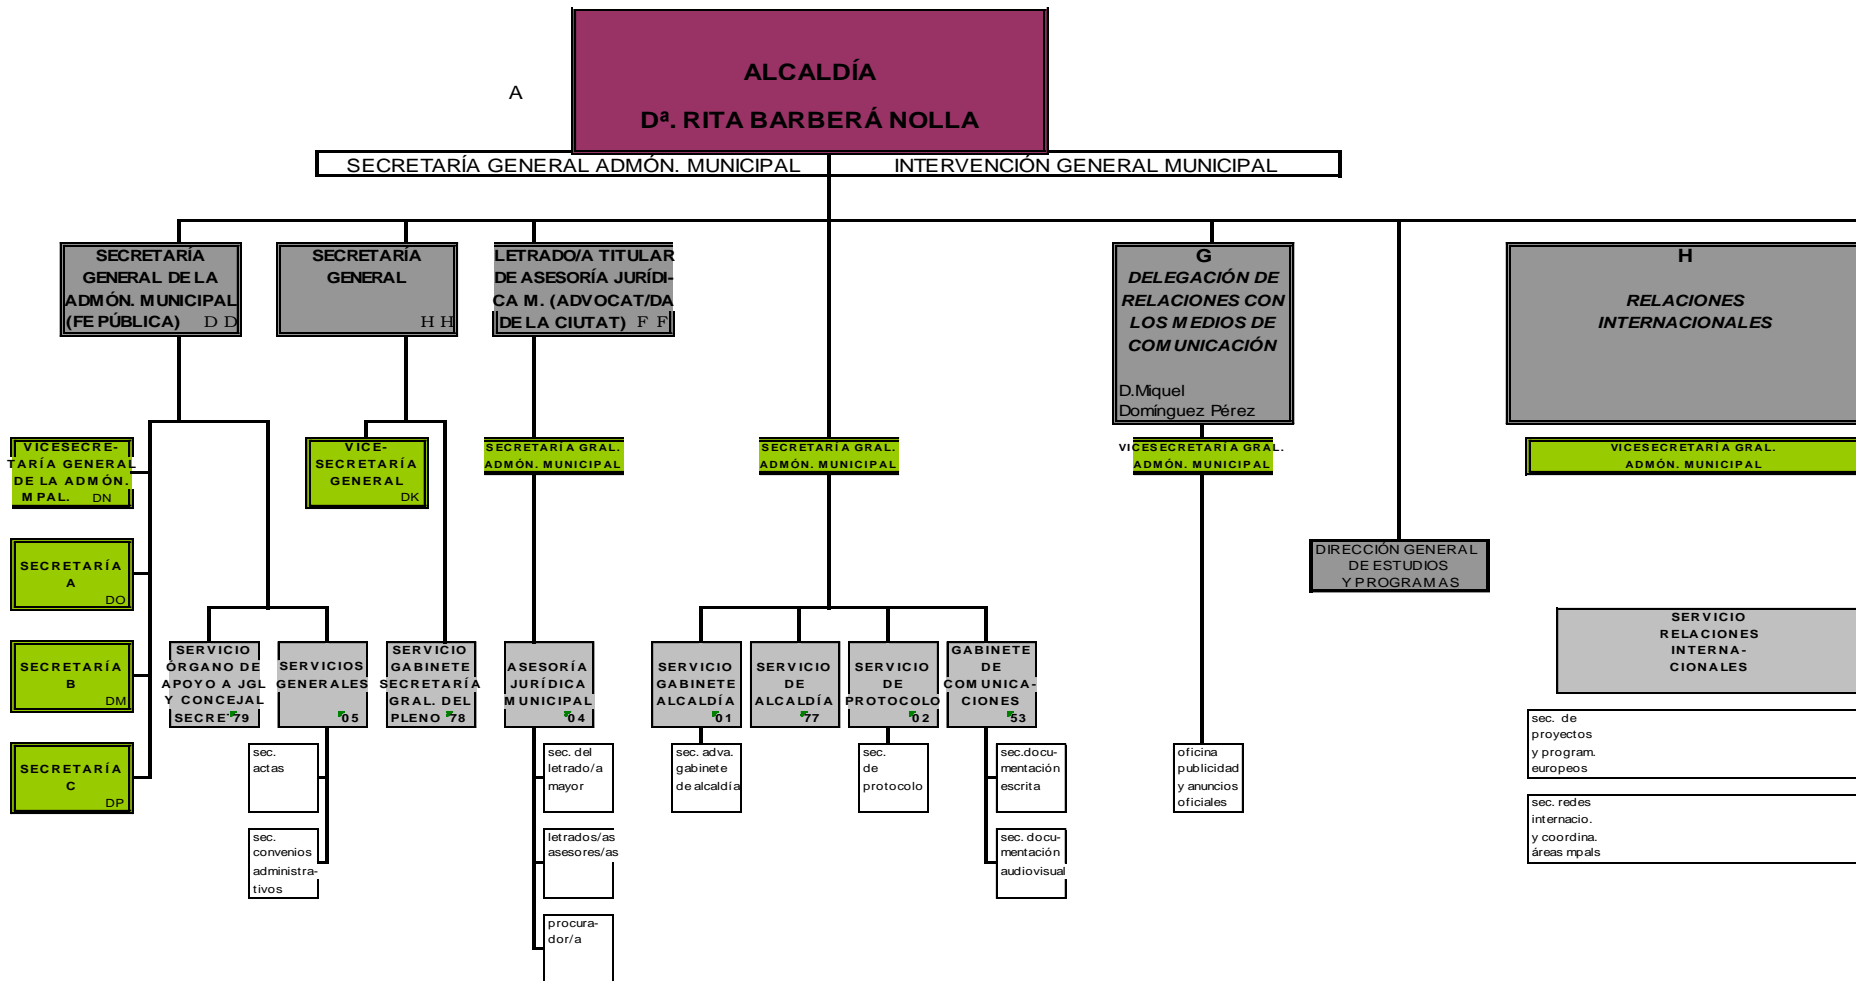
A

ALCALDÍA

Dª. RITA BARBERÁ NOLLA

SECRETARÍA GENERAL ADMÓN. MUNICIPAL INTERVENCIÓN GENERAL MUNICIPAL

SECRETARÍA GENERAL DE LA ADMÓN. MUNICIPAL (FE PÚBLICA) DD

SECRETARÍA GENERAL HH

LETRADO/A TITULAR DE ASESORÍA JURÍDICA M. (ADVOCAT/DA DE LA CIUTAT) FF

G
DELEGACIÓN DE RELACIONES CON LOS MEDIOS DE COMUNICACIÓN
D.Miquel Domínguez Pérez

H
RELACIONES INTERNACIONALES

VICESECRETARÍA GENERAL DE LA ADMÓN. MPAL. DN

VICE-SECRETARÍA GENERAL DK

SECRETARÍA GRAL. ADMÓN. MUNICIPAL

SECRETARÍA GRAL. ADMÓN. MUNICIPAL

VICESECRETARÍA GRAL. ADMÓN. MUNICIPAL

VICESECRETARÍA GRAL. ADMÓN. MUNICIPAL

SECRETARÍA A DO

SECRETARÍA B DM

SECRETARÍA C DP

DIRECCIÓN GENERAL DE ESTUDIOS Y PROGRAMAS

SERVICIO ÓRGANO DE APOYO A JGL Y CONCEJAL SECRE 79

SERVICIOS GENERALES 05

SERVICIO GABINETE SECRETARÍA GRAL. DEL PLENO 78

ASESORÍA JURÍDICA MUNICIPAL 04

SERVICIO GABINETE ALCALDÍA 01

SERVICIO DE ALCALDÍA 77

SERVICIO DE PROTOCOLO 02

GABINETE DE COMUNICACIONES 53

SERVICIO RELACIONES INTERNACIONALES

sec. actas

sec. convenios administrativos

sec. del letrado/a mayor

letrados/as asesores/as

procurador/a

sec. adva. gabinete de alcaldía

sec. de protocolo

sec.documentación escrita

sec. documentación audiovisual

oficina publicidad y anuncios oficiales

sec. de proyectos y program. europeos

sec. redes internacio. y coordina. áreas mpals